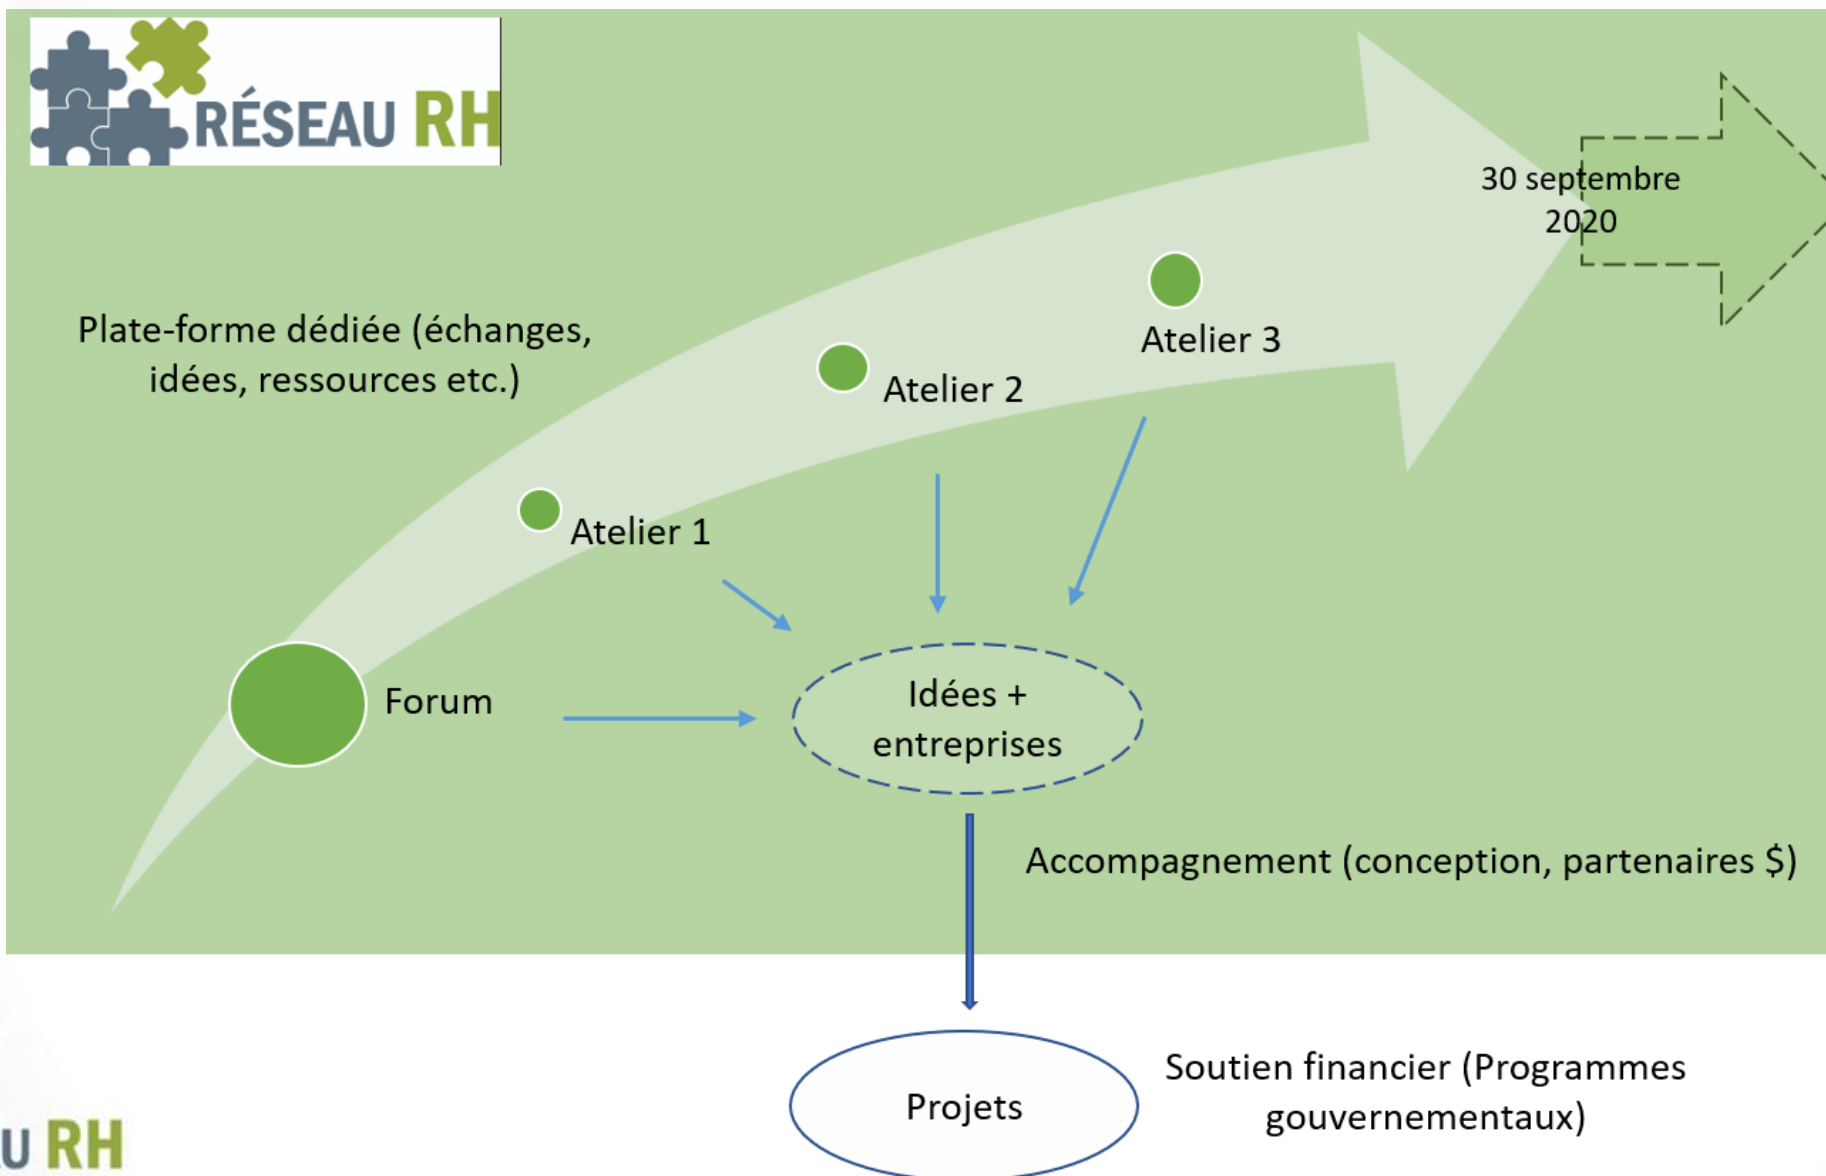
RÉSEAU RH

30 septembre 2020

Plate-forme dédiée (échanges, idées, ressources etc.)

Atelier 3

Atelier 2

Atelier 1

Forum

Idées + entreprises

Accompagnement (conception, partenaires $)

Projets

Soutien financier (Programmes gouvernementaux)

U RH